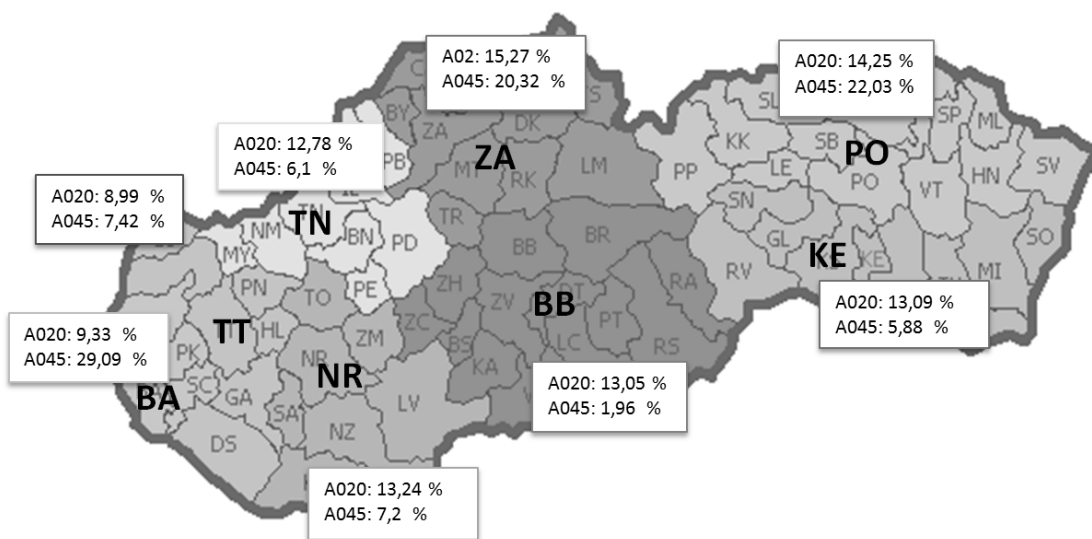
A02: 15,27 %
A045: 20,32 %

A020: 14,25 %
A045: 22,03 %

A020: 12,78 %
A045: 6,1 %

A020: 8,99 %
A045: 7,42 %

BY
ZA
DK
ZA
MT
RK
LM
SL
KK
SB
PO
SP
ML
LE
PO
HN
SV
PP
PB
TN
TR
SN
VT
NM
TN
BN
PD
BB
BR
GL
KE
SO
MY
RV
KE
MI
PN
TO
ZH
ZV
BB
RA
TT
HL
ZC
DT
PT
PK
NR
ZM
BS
LC
RS
SC
NR
KA
BA
GA
SA
LV
DS
NZ

A020: 9,33 %
A045: 29,09 %

A020: 13,09 %
A045: 5,88 %

A020: 13,05 %
A045: 1,96 %

A020: 13,24 %
A045: 7,2 %